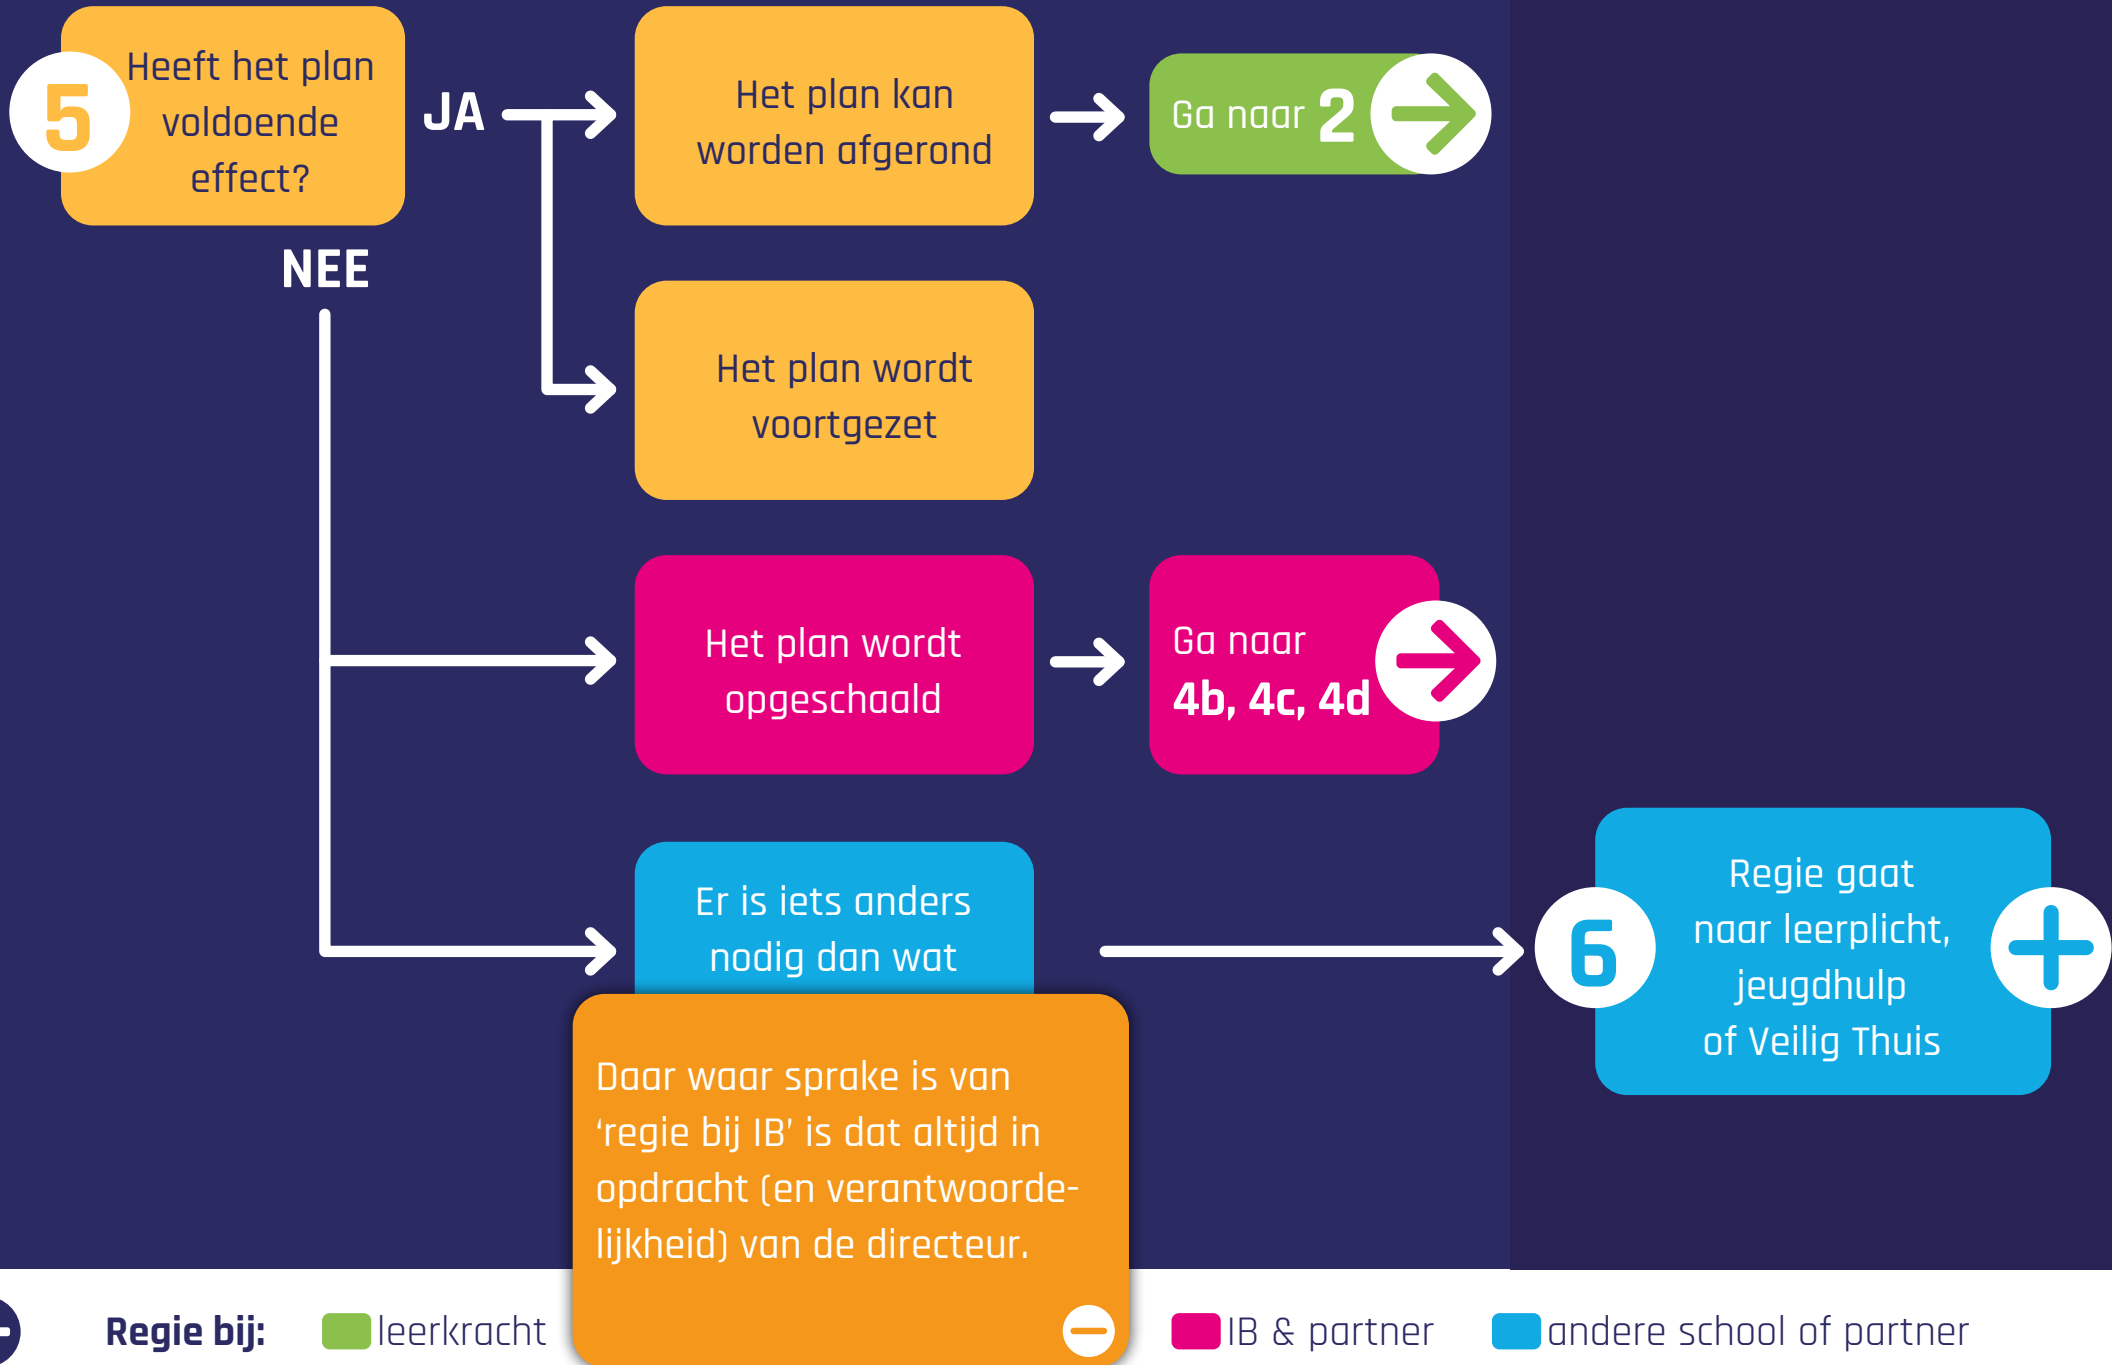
5 Heeft het plan voldoende effect?

JA

NEE

Het plan kan worden afgerond

Ga naar 2

Het plan wordt voortgezet

Het plan wordt opgeschaald

Ga naar 4b, 4c, 4d

Er is iets anders nodig dan wat

6 Regie gaat naar leerplicht, jeugdhulp of Veilig Thuis

Daar waar sprake is van 'regie bij IB' is dat altijd in opdracht (en verantwoordelijkheid) van de directeur.

Regie bij: leerkracht IB & partner andere school of partner